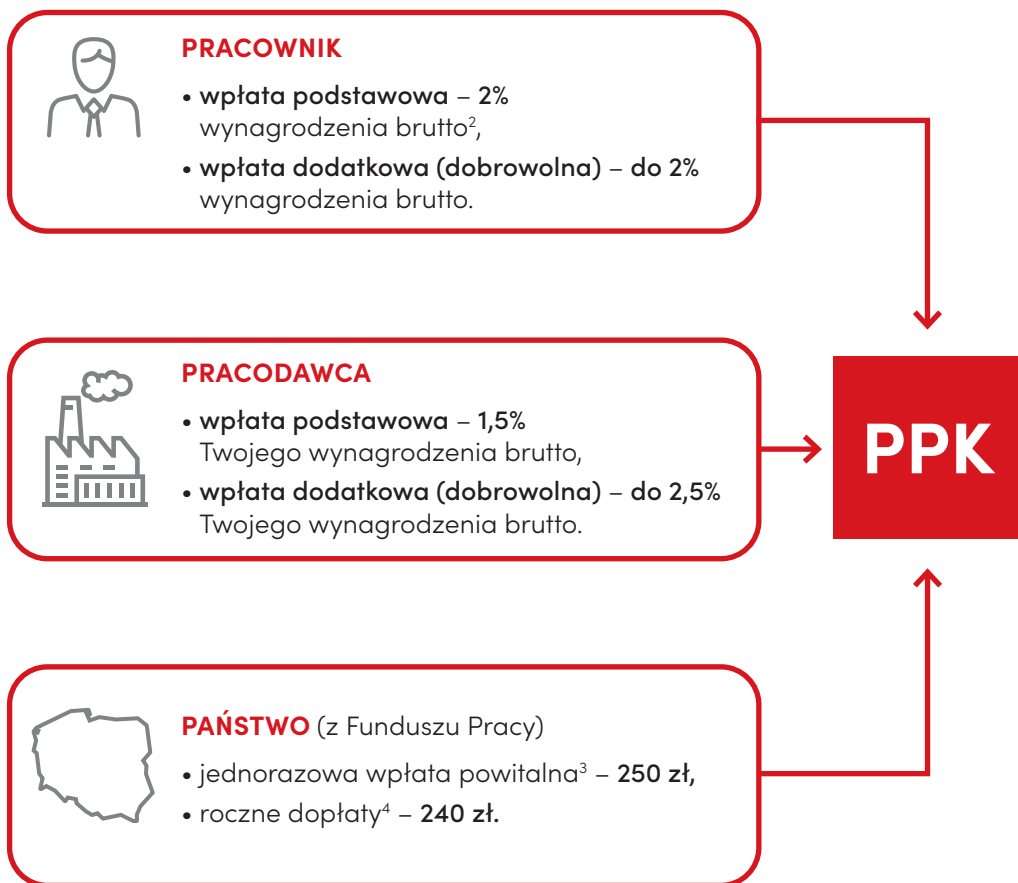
PRACOWNIK

• wpłata podstawowa – 2% wynagrodzenia brutto$^2$,

• wpłata dodatkowa (dobrowolna) – do 2% wynagrodzenia brutto.

PRACODAWCA

• wpłata podstawowa – 1,5% Twojego wynagrodzenia brutto,

• wpłata dodatkowa (dobrowolna) – do 2,5% Twojego wynagrodzenia brutto.

PPK

PAŃSTWO (z Funduszu Pracy)

• jednorazowa wpłata powitalna$^3$ – 250 zł,

• roczne dopłaty$^4$ – 240 zł.